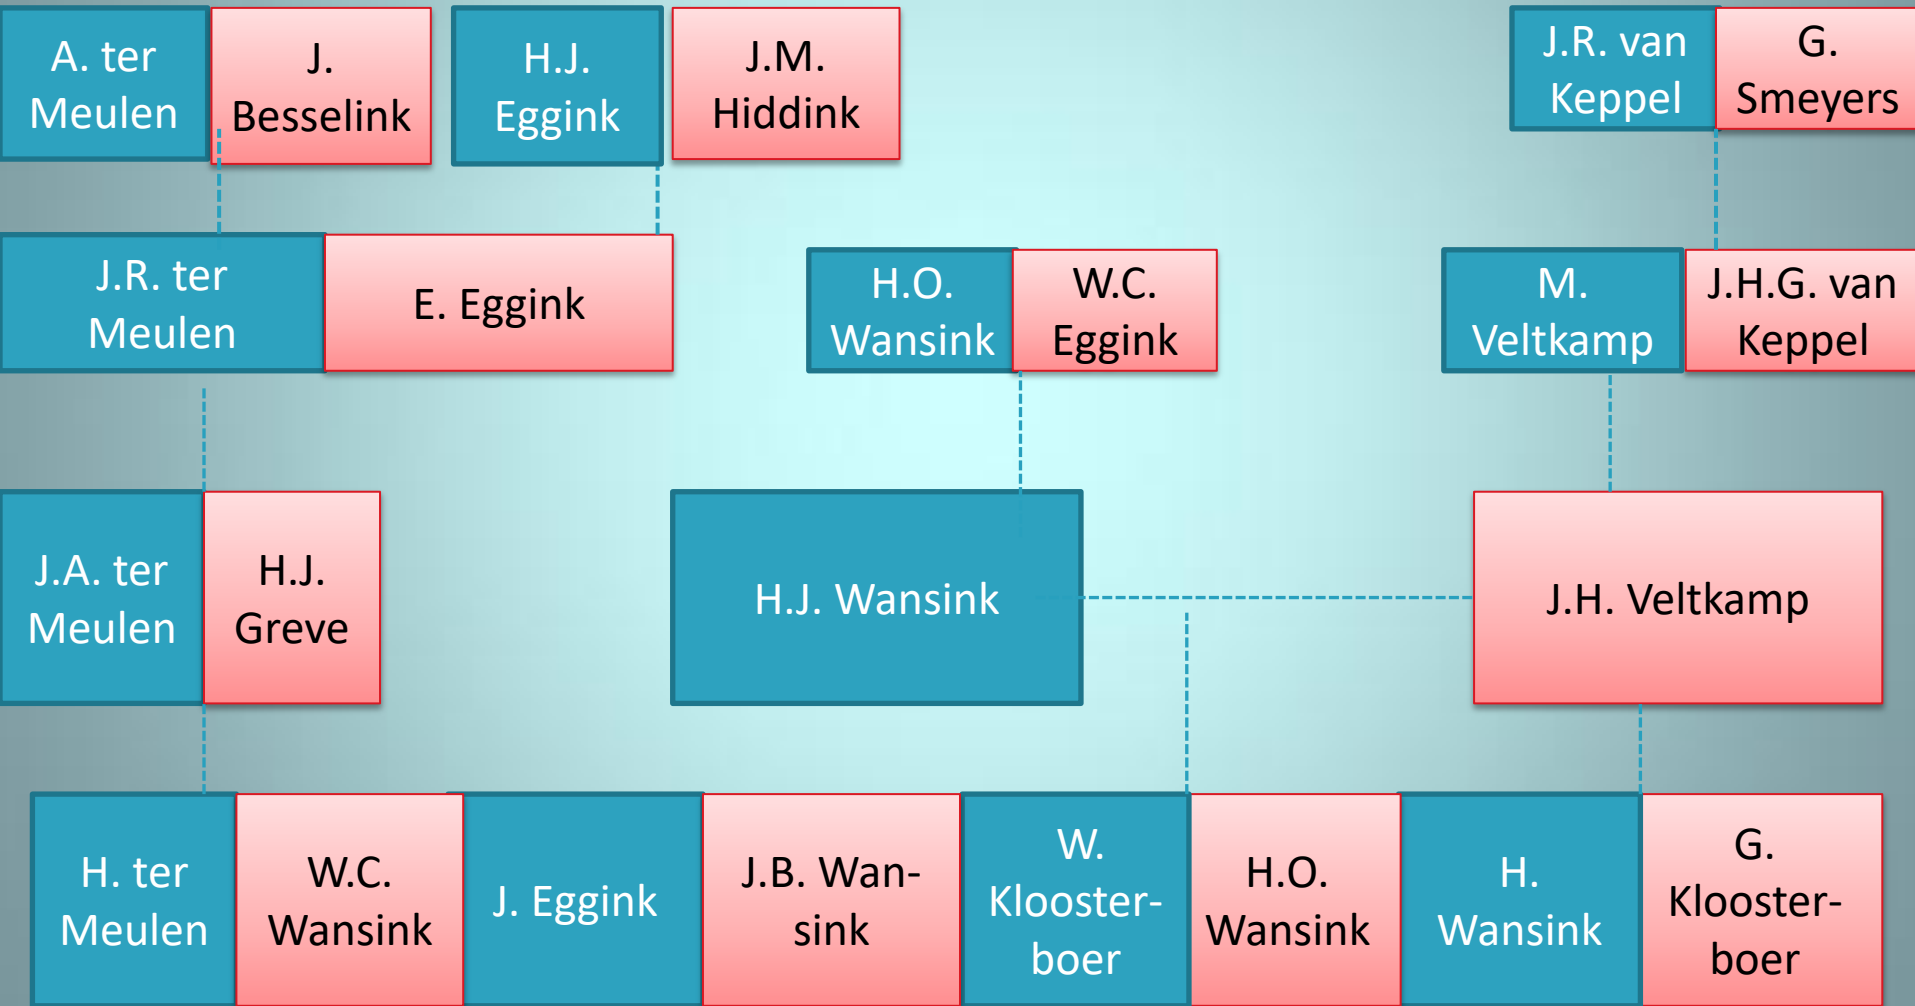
A. ter Meulen

J. Besselink

H.J. Eggink

J.M. Hiddink

J.R. van Keppel

G. Smeyers

J.R. ter Meulen

E. Eggink

H.O. Wansink

W.C. Eggink

M. Veltkamp

J.H.G. van Keppel

J.A. ter Meulen

H.J. Greve

H.J. Wansink

J.H. Veltkamp

H. ter Meulen

W.C. Wansink

J. Eggink

J.B. Wansink

W. Kloosterboer

H.O. Wansink

H. Wansink

G. Kloosterboer